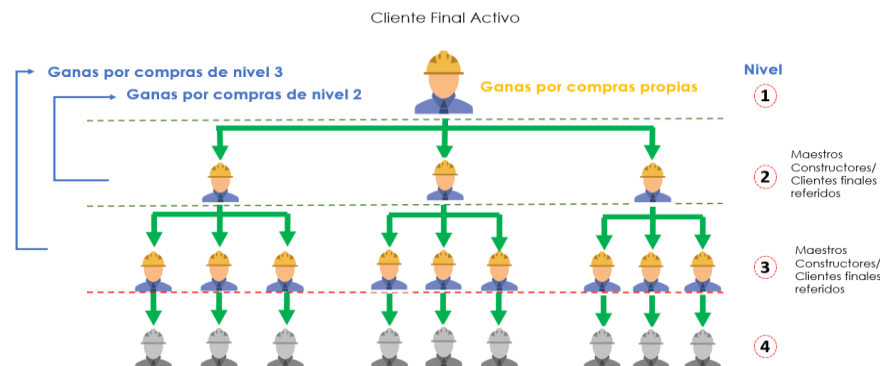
Cliente Final Activo

Ganas por compras de nivel 3

Ganas por compras de nivel 2

Ganas por compras propias

Nivel

1

2

Maestros Constructores/ Clientes finales referidos

3

Maestros Constructores/ Clientes finales referidos

4